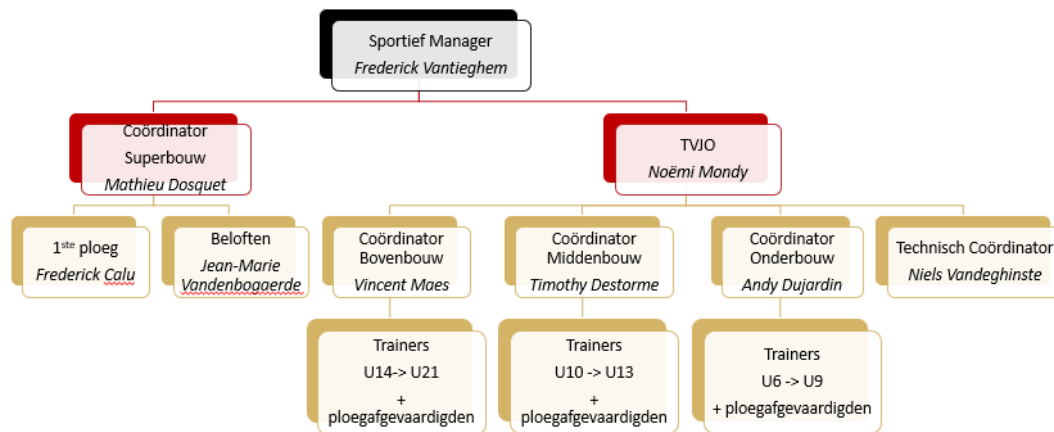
Sportief Manager
*Frederick Vantieghem*

Coördinator
Superbouw
*Mathieu Dosquet*

TVJO
*Noëmi Mondy*

1$^{ste}$ ploeg
*Frederick Calu*

Beloften
*Jean-Marie Vandenbogaerde*

Coördinator
Bovenbouw
*Vincent Maes*

Coördinator
Middenbouw
*Timothy Destorme*

Coördinator
Onderbouw
*Andy Dujardin*

Technisch Coördinator
*Niels Vandeghinste*

Trainers
U14-> U21
+
ploegafgevaardigden

Trainers
U10 -> U13
+
ploegafgevaardigden

Trainers
U6 -> U9
+ ploegafgevaardigden